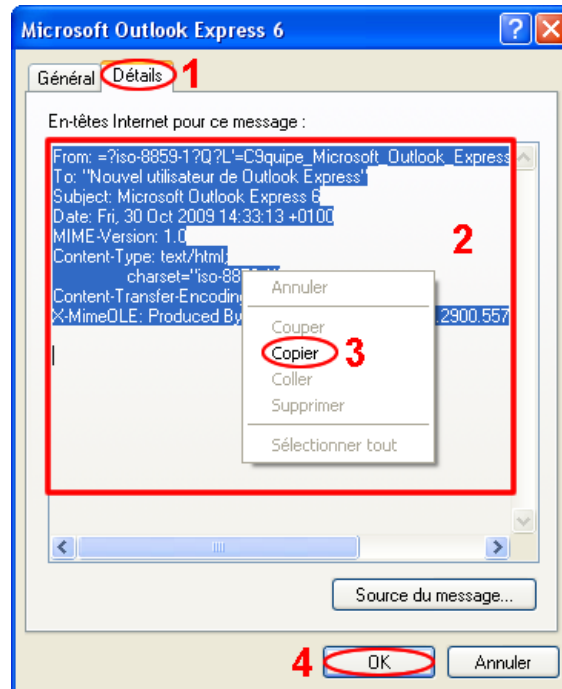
Microsoft Outlook Express 6

Général Détails 1

En-têtes Internet pour ce message :

From: =?iso-8859-1?Q?L'=C9quipe_Microsoft_Outlook_Express
To: "Nouvel utilisateur de Outlook Express"
Subject: Microsoft Outlook Express 6
Date: Fri, 30 Oct 2009 14:33:13 +0100
MIME-Version: 1.0
Content-Type: text/html;
charset="iso-88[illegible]
Content-Transfer-Encoding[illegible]
X-MimeOLE: Produced By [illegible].2900.557

2

Annuler
Couper
Copier 3
Coller
Supprimer
Sélectionner tout

Source du message...

4 OK Annuler